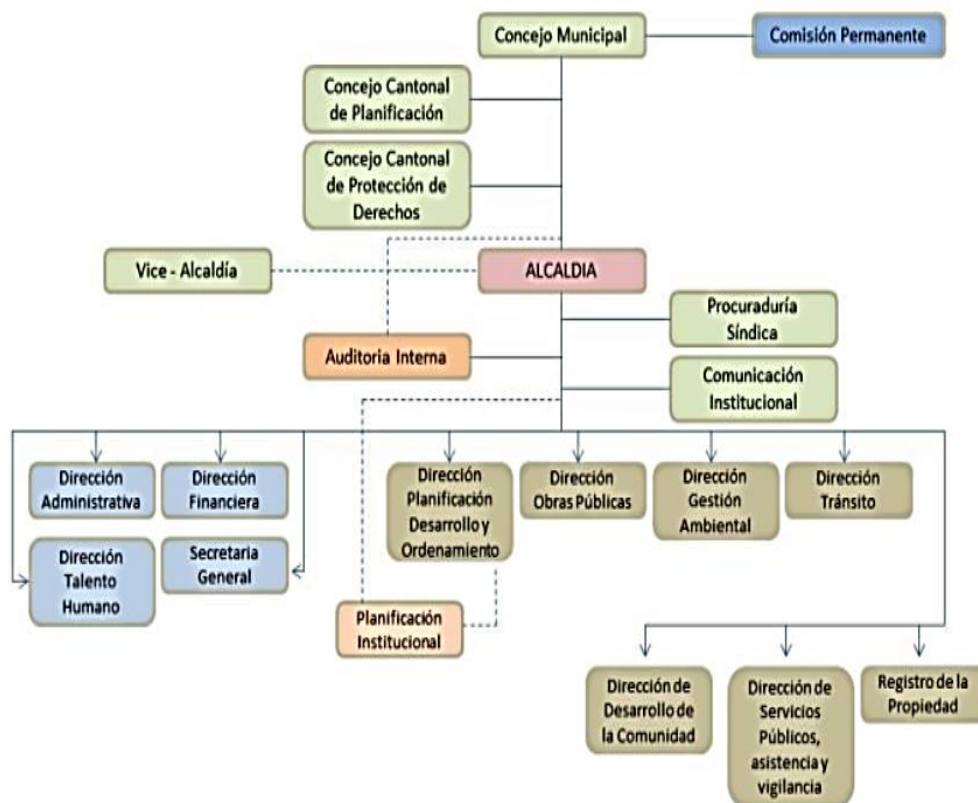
Concejo Municipal

Comisión Permanente

Concejo Cantonal de Planificación

Concejo Cantonal de Protección de Derechos

Vice - Alcaldía

ALCALDIA

Procuraduría Síndica

Auditoria Interna

Comunicación Institucional

Dirección Administrativa

Dirección Financiera

Dirección Talento Humano

Secretaria General

Dirección Planificación Desarrollo y Ordenamiento

Dirección Obras Públicas

Dirección Gestión Ambiental

Dirección Tránsito

Planificación Institucional

Dirección de Desarrollo de la Comunidad

Dirección de Servicios Públicos, asistencia y vigilancia

Registro de la Propiedad